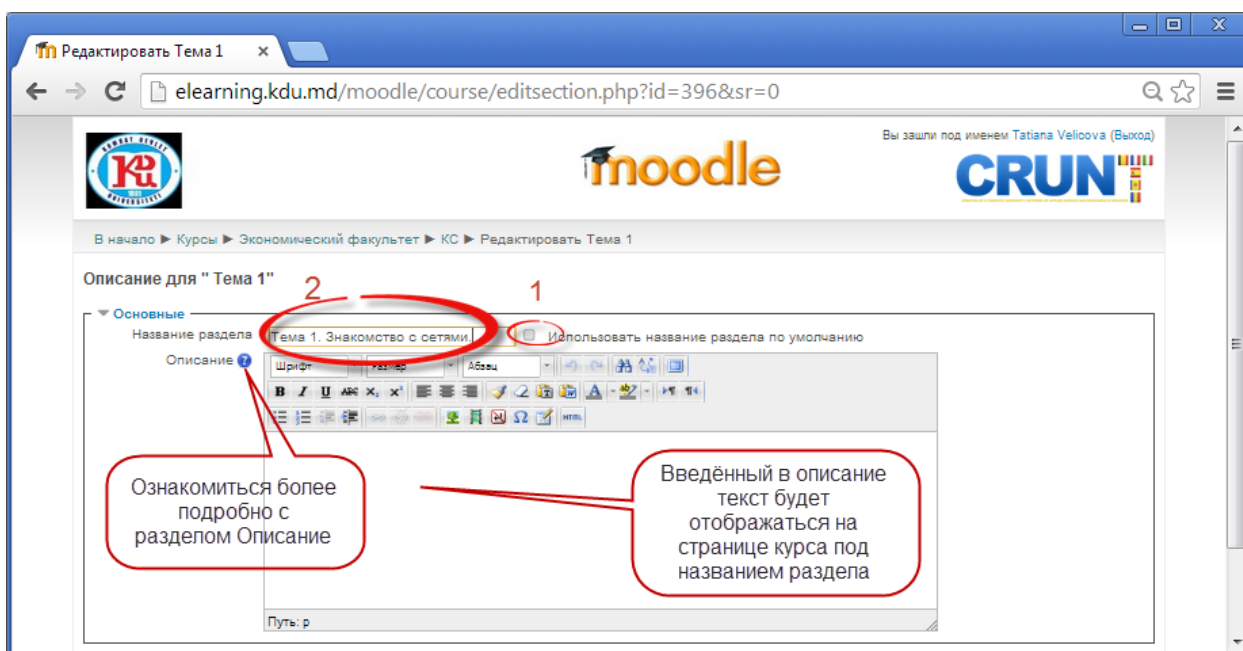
Редактировать Тема 1

elearning.kdu.md/moodle/course/editsection.php?id=396&sr=0

moodle

Вы зашли под именем Tatiana Velicova (Выход)

CRUNT

В начало ► Курсы ► Экономический факультет ► КС ► Редактировать Тема 1

Описание для " Тема 1"

2

1

Основные

Название раздела Тема 1. Знакомство с сетями.

Использовать название раздела по умолчанию

Описание

Шрифт Размер Абзац

Ознакомиться более подробно с разделом Описание

Введённый в описание текст будет отображаться на странице курса под названием раздела

Путь: p